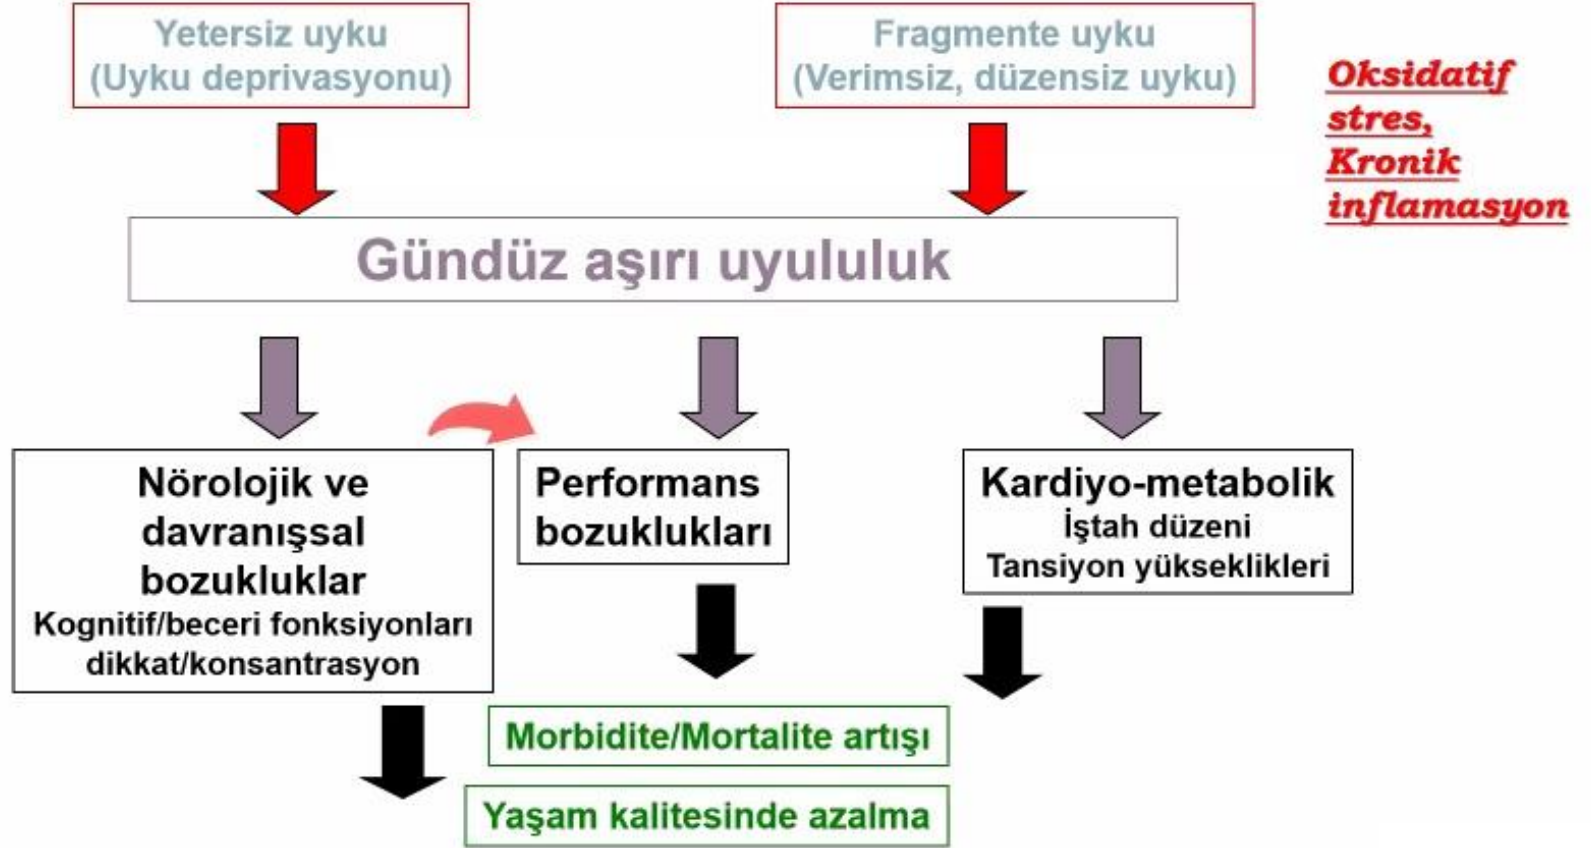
Yetersiz uyku
(Uyku deprivasyonu)

Fragmente uyku
(Verimsiz, düzensiz uyku)

Oksidatif stres, Kronik inflamasyon

Gündüz aşırı uyululuk

Nörolojik ve davranışsal bozukluklar
Kognitif/beceri fonksiyonları
dikkat/konsantrasyon

Performans bozuklukları

Kardiyo-metabolik
İştah düzeni
Tansiyon yükseklikleri

Morbidite/Mortalite artışı

Yaşam kalitesinde azalma